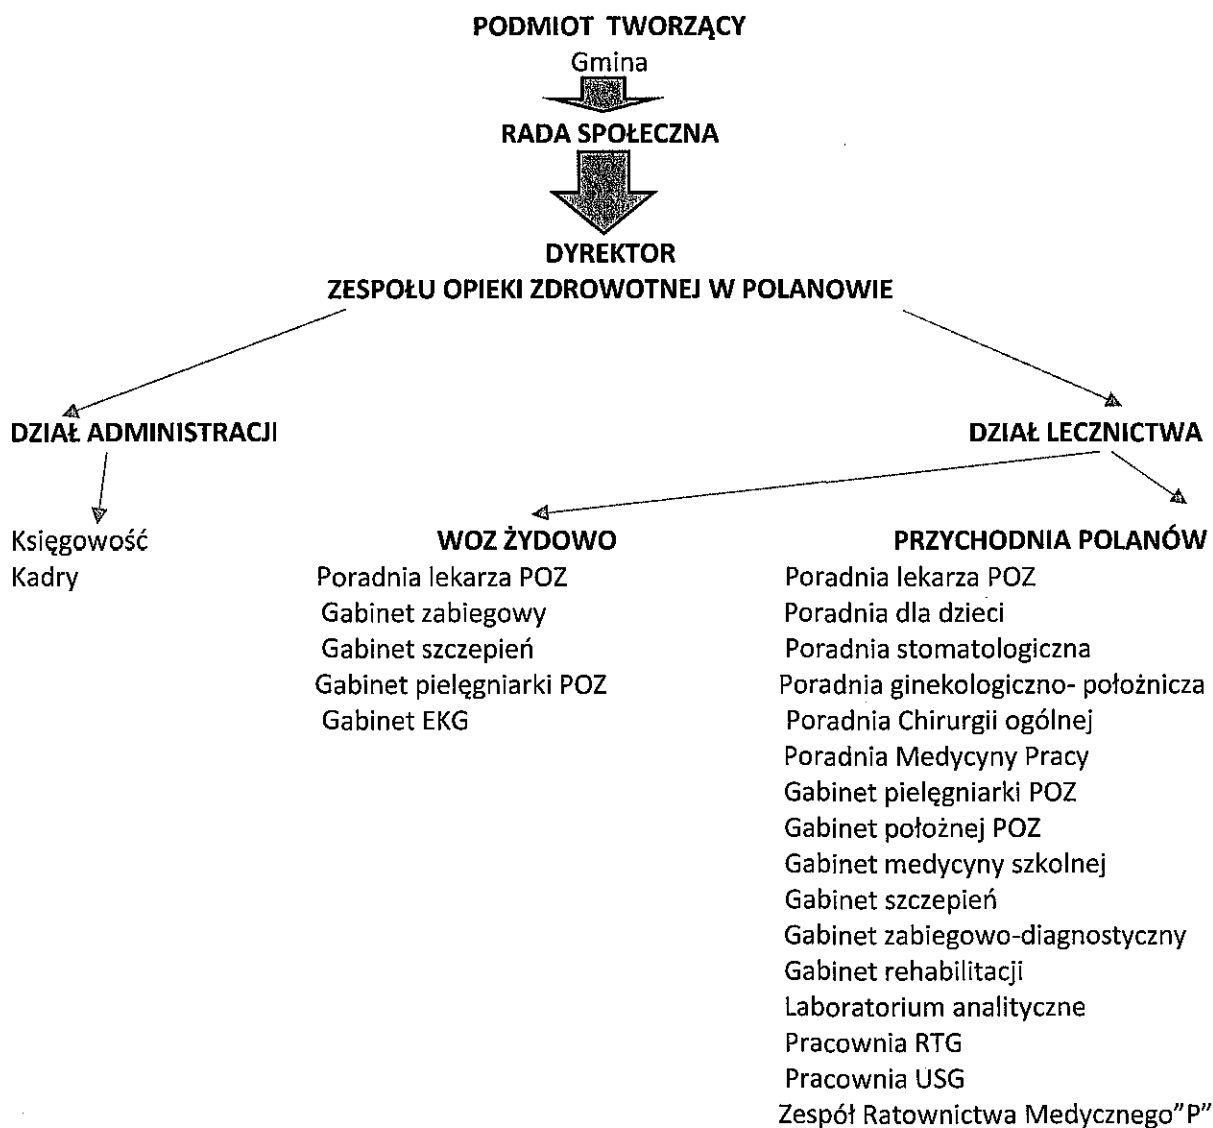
PODMIOT TWORZĄCY
Gmina

RADA SPOŁECZNA

DYREKTOR
ZESPOŁU OPIEKI ZDROWOTNEJ W POLANOWIE

DZIAŁ ADMINISTRACJI

DZIAŁ LECZNICTWA

Księgowość
Kadry

WOZ ŻYDOWO
Poradnia lekarza POZ
Gabinet zabiegowy
Gabinet szczepień
Gabinet pielęgniarki POZ
Gabinet EKG

PRZYCHODNIA POLANÓW
Poradnia lekarza POZ
Poradnia dla dzieci
Poradnia stomatologiczna
Poradnia ginekologiczno- położnicza
Poradnia Chirurgii ogólnej
Poradnia Medycyny Pracy
Gabinet pielęgniarki POZ
Gabinet położnej POZ
Gabinet medycyny szkolnej
Gabinet szczepień
Gabinet zabiegowo-diagnostyczny
Gabinet rehabilitacji
Laboratorium analityczne
Pracownia RTG
Pracownia USG
Zespół Ratownictwa Medycznego"P"